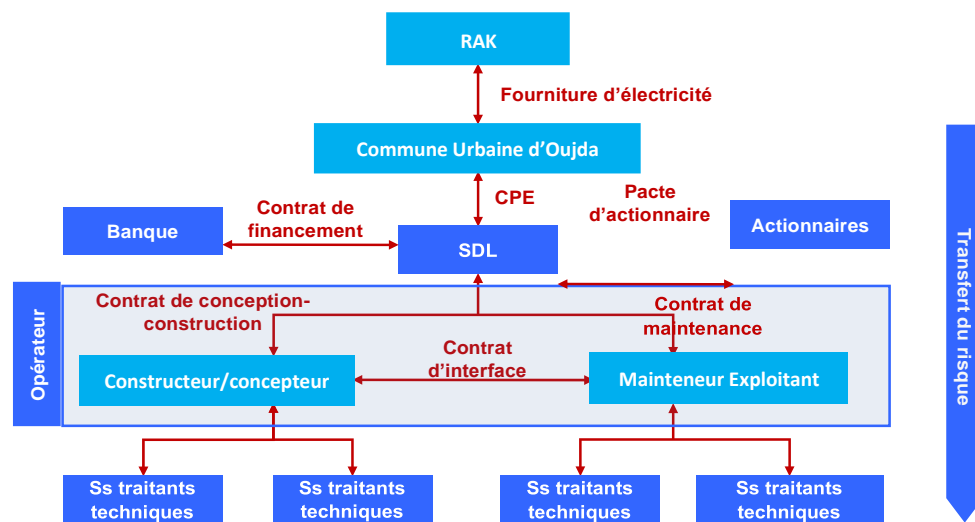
RAK

Fourniture d'électricité

Commune Urbaine d'Oujda

CPE

Pacte d'actionnaire

Banque

Contrat de financement

SDL

Actionnaires

Opérateur

Contrat de conception-construction

Contrat de maintenance

Contrat d'interface

Constructeur/concepteur

Mainteneur Exploitant

Ss traitants techniques

Ss traitants techniques

Ss traitants techniques

Ss traitants techniques

Transfert du risque